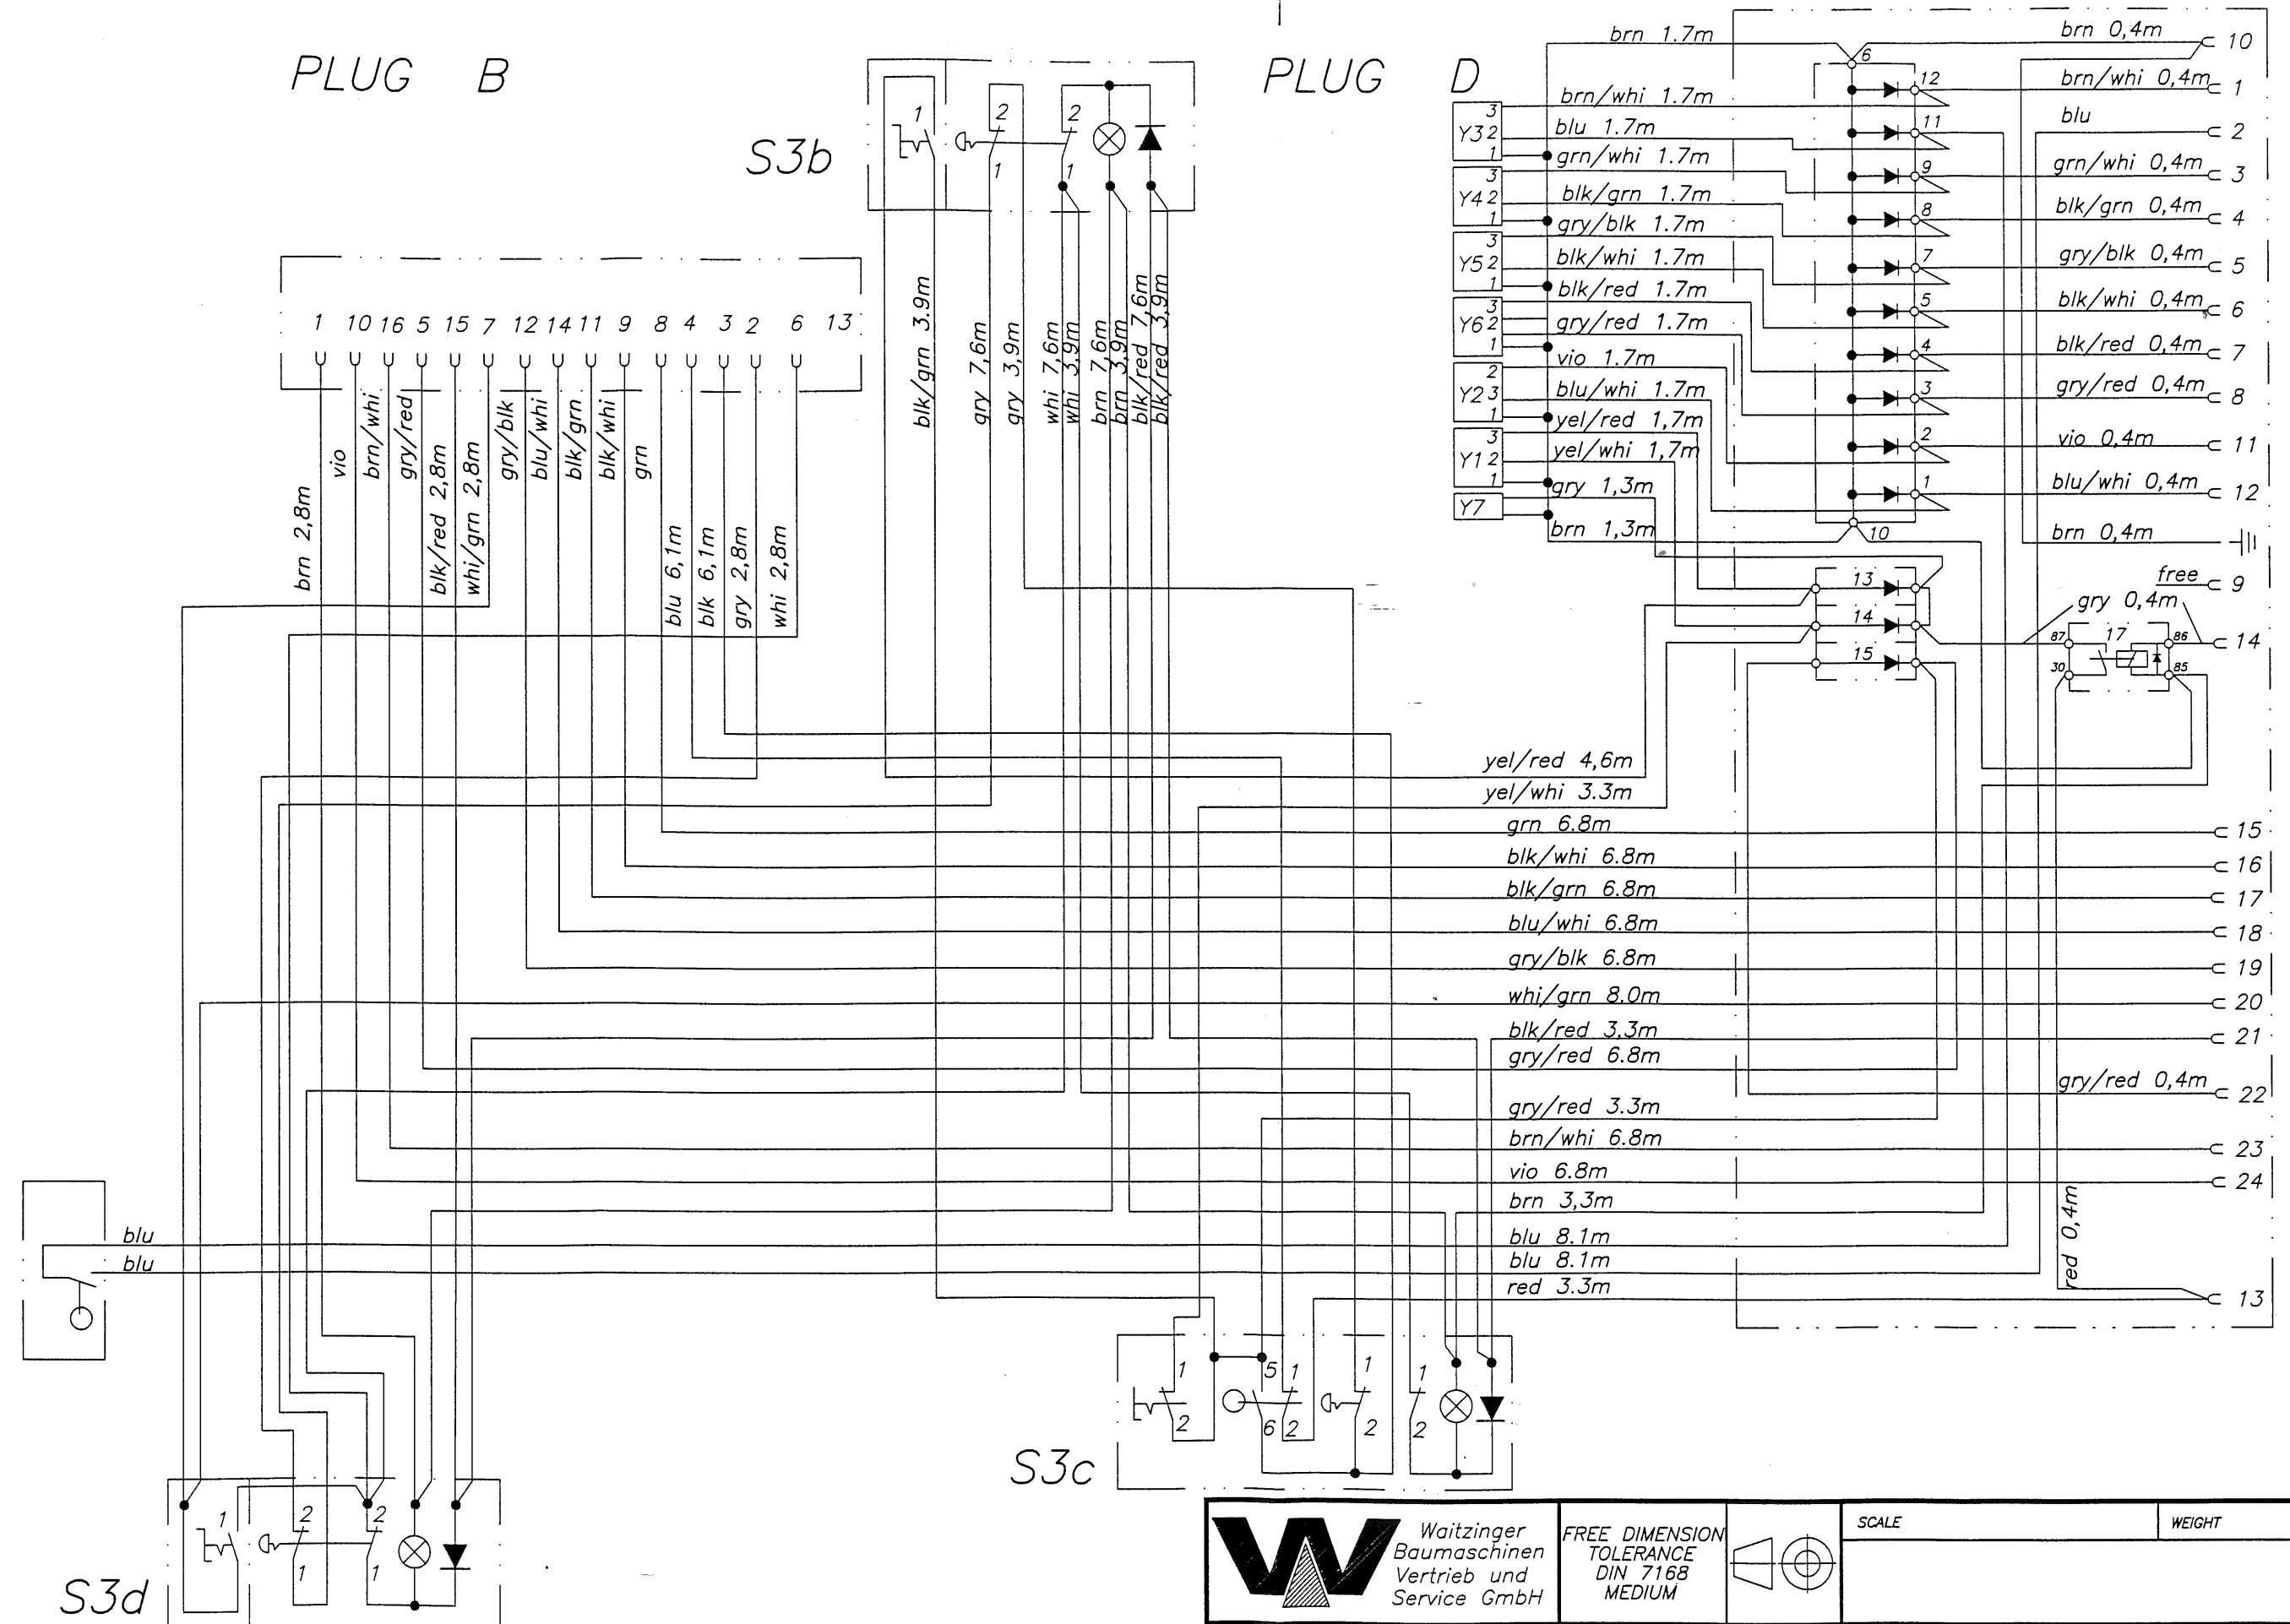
PLUG B

S3b

PLUG D

1 10 16 5 15 7 12 14 11 9 8 4 3 2 6 13

brn 2,8m
vio
brn/whi
gry/red
blk/red 2,8m
whi/grn 2,8m
gry/blk
blu/whi
blk/grn
blk/whi
grn
blu 6,1m
blk 6,1m
gry 2,8m
whi 2,8m

blk/grn 3.9m
gry 7,6m
gry 3,9m
whi 7,6m
whi 3,9m
brn 7,6m
brn 3,9m
blk/red 7,6m
blk/red 3,9m

1 2 1 2 1

brn 1.7m
brn/whi 1.7m
blu 1.7m
grn/whi 1.7m
blk/grn 1.7m
gry/blk 1.7m
blk/whi 1.7m
blk/red 1.7m
gry/red 1.7m
vio 1.7m
blu/whi 1.7m
yel/red 1,7m
yel/whi 1,7m
gry 1,3m
brn 1,3m

Y3 Y4 Y5 Y6 Y2 Y1 Y7

brn 0,4m 10
brn/whi 0,4m 1
blu 2
grn/whi 0,4m 3
blk/grn 0,4m 4
gry/blk 0,4m 5
blk/whi 0,4m 6
blk/red 0,4m 7
gry/red 0,4m 8
vio 0,4m 11
blu/whi 0,4m 12
brn 0,4m
free 9
gry 0,4m
14

6 12 11 9 8 7 5 4 3 2 1 10 13 14 15

87 17 86 30 85

yel/red 4,6m
yel/whi 3.3m
grn 6.8m 15
blk/whi 6.8m 16
blk/grn 6.8m 17
blu/whi 6.8m 18
gry/blk 6.8m 19
whi/grn 8.0m 20
blk/red 3.3m 21
gry/red 6.8m
gry/red 0,4m 22
gry/red 3.3m
brn/whi 6.8m 23
vio 6.8m 24
brn 3,3m
blu 8.1m
blu 8.1m
red 3.3m
red 0,4m
13

blu
blu

S3c
1 2 5 6 1 2 1 2 1 2

S3d
1 2 1 2 1

Waitzinger Baumaschinen Vertrieb und Service GmbH

FREE DIMENSION TOLERANCE DIN 7168 MEDIUM

SCALE

WEIGHT